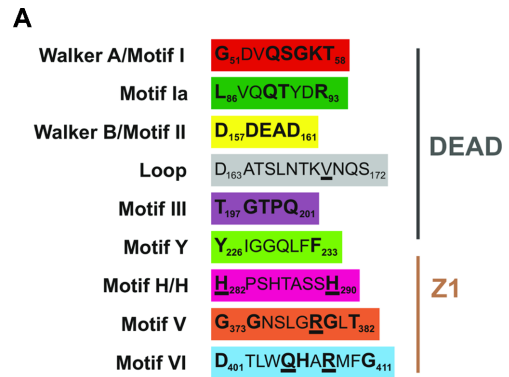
A

Walker A/Motif I $G_{51}DVQSGKT_{58}$

Motif Ia $L_{86}VQQTYDR_{93}$

Walker B/Motif II $D_{157}DEAD_{161}$

Loop $D_{163}ATSLNTKVNQS_{172}$

Motif III $T_{197}GTPQ_{201}$

Motif Y $Y_{226}IGGQLFF_{233}$

Motif H/H $H_{282}PSHTASSH_{290}$

Motif V $G_{373}GNSLGRGLT_{382}$

Motif VI $D_{401}TLWQHARMFG_{411}$

DEAD

Z1